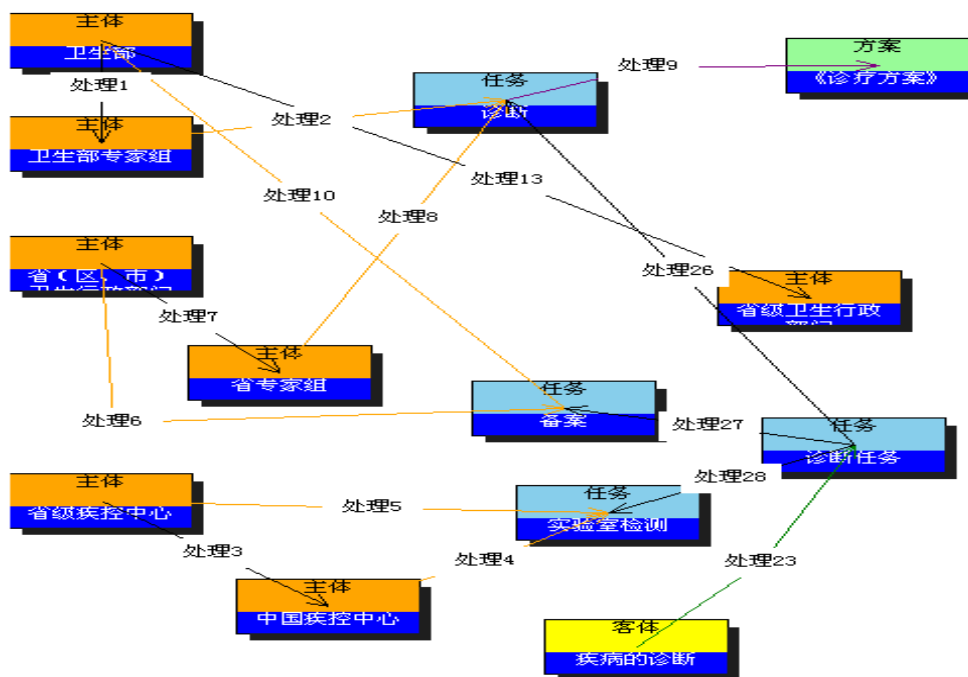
主体
卫生部

处理1

主体
卫生部专家組

处理2

任务
诊断

处理9

方案
《诊疗方案》

处理10

处理8

处理13

主体
省（区、市）
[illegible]

处理26

主体
省级卫生行政
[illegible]

处理7

主体
省专家組

处理6

任务
备案

处理27

任务
诊断任务

处理28

主体
省级疾控中心

处理5

任务
实验室检测

处理3

处理4

处理23

主体
中国疾控中心

客体
疾病的诊断